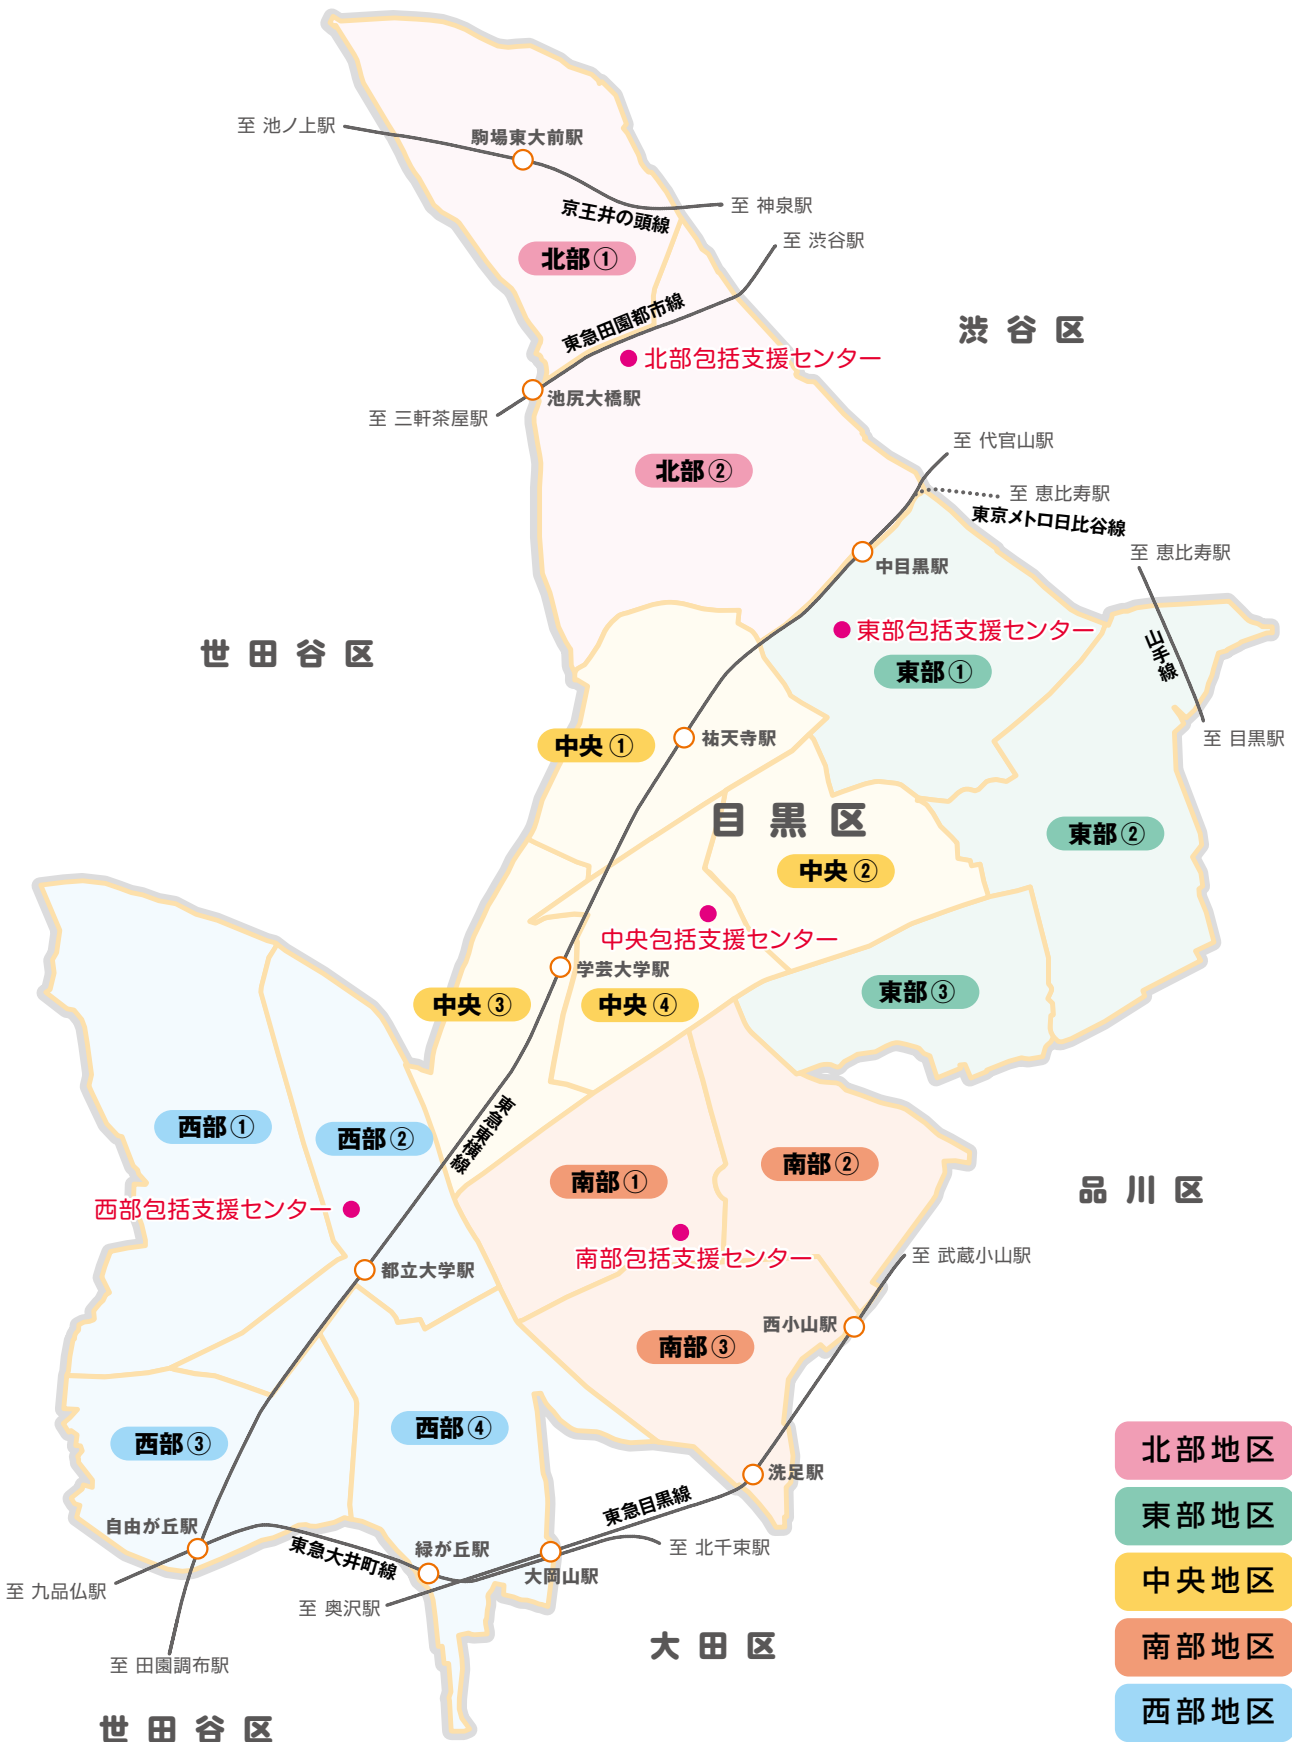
至 池ノ上駅
駒場東大前駅
京王井の頭線
至 神泉駅
至 渋谷駅
北部①
東急田園都市線
渋谷区
北部包括支援センター
池尻大橋駅
至 三軒茶屋駅
北部②
至 代官山駅
至 恵比寿駅
東京メトロ日比谷線
至 恵比寿駅
中目黒駅
世田谷区
東部包括支援センター
東部①
山手線
中央①
祐天寺駅
至 目黒駅
目黒区
東部②
中央②
中央包括支援センター
学芸大学駅
東部③
中央③
中央④
東急東横線
西部①
西部②
南部①
南部②
品川区
西部包括支援センター
南部包括支援センター
都立大学駅
至 武蔵小山駅
西小山駅
南部③
西部③
西部④
洗足駅
北部地区
東部地区
自由が丘駅
東急大井町線
緑が丘駅
東急目黒線
至 北千束駅
中央地区
至 九品仏駅
大岡山駅
至 奥沢駅
南部地区
至 田園調布駅
大田区
西部地区
世田谷区